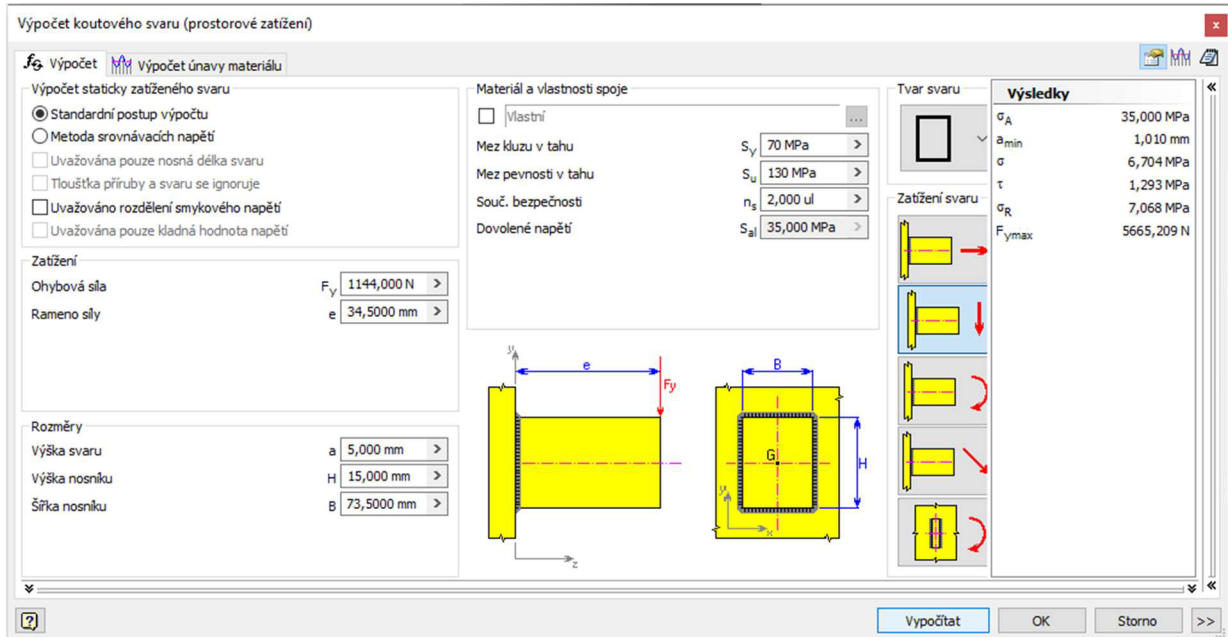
Výpočet koutového svaru (prostorové zatížení)

x

Výpočet

Výpočet únavy materiálu

Výpočet staticky zatíženého svaru

Standardní postup výpočtu

Metoda srovnávacích napětí

Uvažována pouze nosná délka svaru

Tloušťka příruby a svaru se ignoruje

Uvažováno rozdělení smykového napětí

Uvažována pouze kladná hodnota napětí

Zatížení

Ohybová síla $F_Y$ 1144,000 N >

Rameno síly e 34,5000 mm >

Rozměry

Výška svaru a 5,000 mm >

Výška nosníku H 15,000 mm >

Šířka nosníku B 73,5000 mm >

Materiál a vlastnosti spoje

Vlastní ...

Mez kluzu v tahu $S_y$ 70 MPa >

Mez pevnosti v tahu $S_u$ 130 MPa >

Souč. bezpečnosti $n_s$ 2,000 ul >

Dovolené napětí $S_{al}$ 35,000 MPa >

y e Fy z

B G H y x

Tvar svaru

Zatížení svaru

Výsledky

| | |
|---|---|
| $\sigma_A$ | 35,000 MPa |
| $a_{min}$ | 1,010 mm |
| $\sigma$ | 6,704 MPa |
| $\tau$ | 1,293 MPa |
| $\sigma_R$ | 7,068 MPa |
| $F_{ymax}$ | 5665,209 N |

?

Vypočítat

OK

Storno

>>